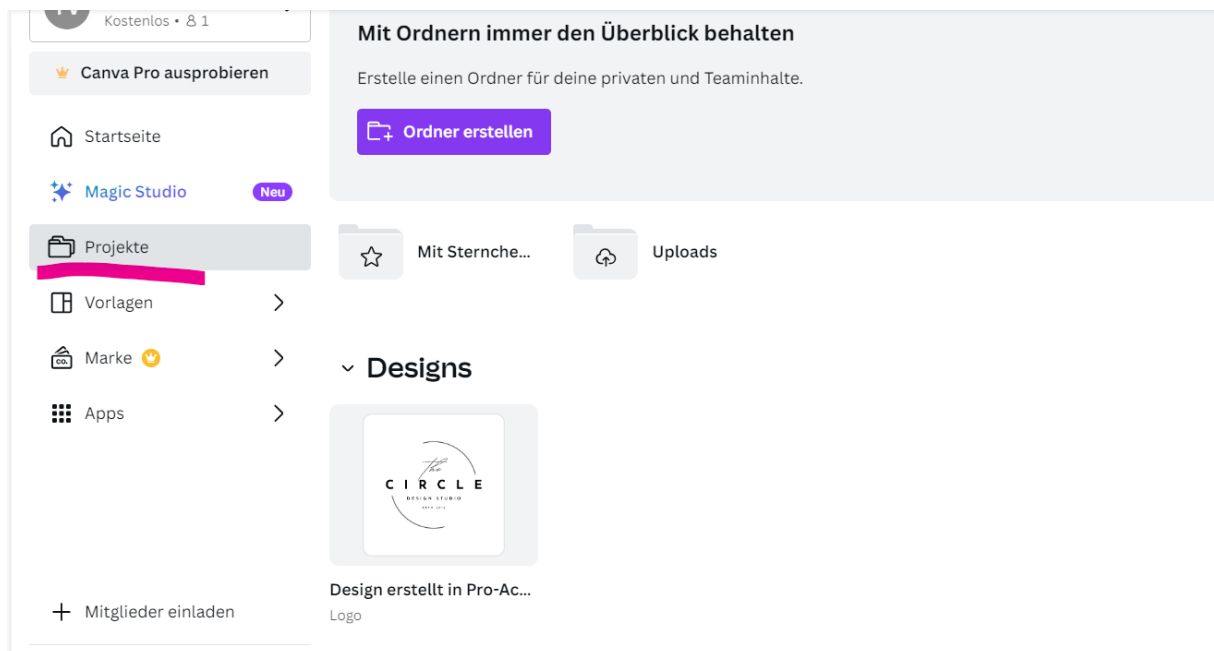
Kostenlos • 1

Canva Pro ausprobieren

Startseite

Magic Studio Neu

Projekte

Vorlagen

Marke

Apps

Mitglieder einladen

Mit Ordnern immer den Überblick behalten

Erstelle einen Ordner für deine privaten und Teaminhalte.

Ordner erstellen

Mit Sternche...

Uploads

Designs

The
CIRCLE
DESIGN STUDIO
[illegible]

Design erstellt in Pro-Ac...
Logo